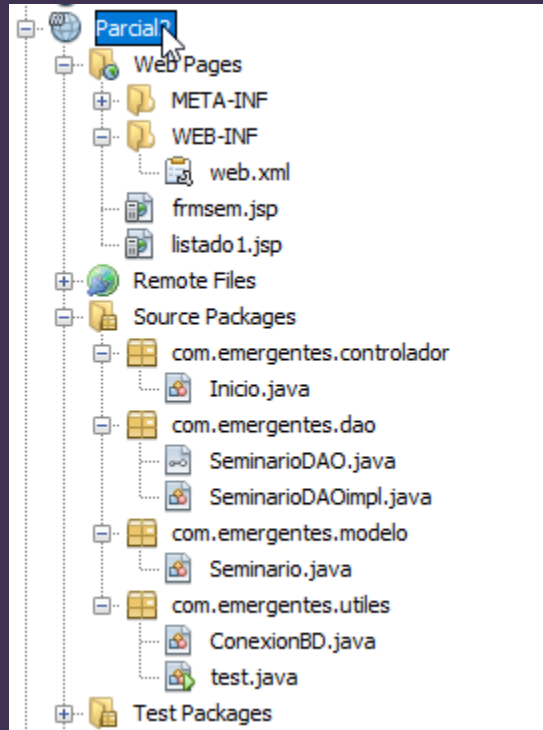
Parcial2
Web Pages
META-INF
WEB-INF
web.xml
frmsem.jsp
listado1.jsp
Remote Files
Source Packages
com.emergentes.controlador
Inicio.java
com.emergentes.dao
SeminarioDAO.java
SeminarioDAOimpl.java
com.emergentes.modelo
Seminario.java
com.emergentes.utiles
ConexionBD.java
test.java
Test Packages